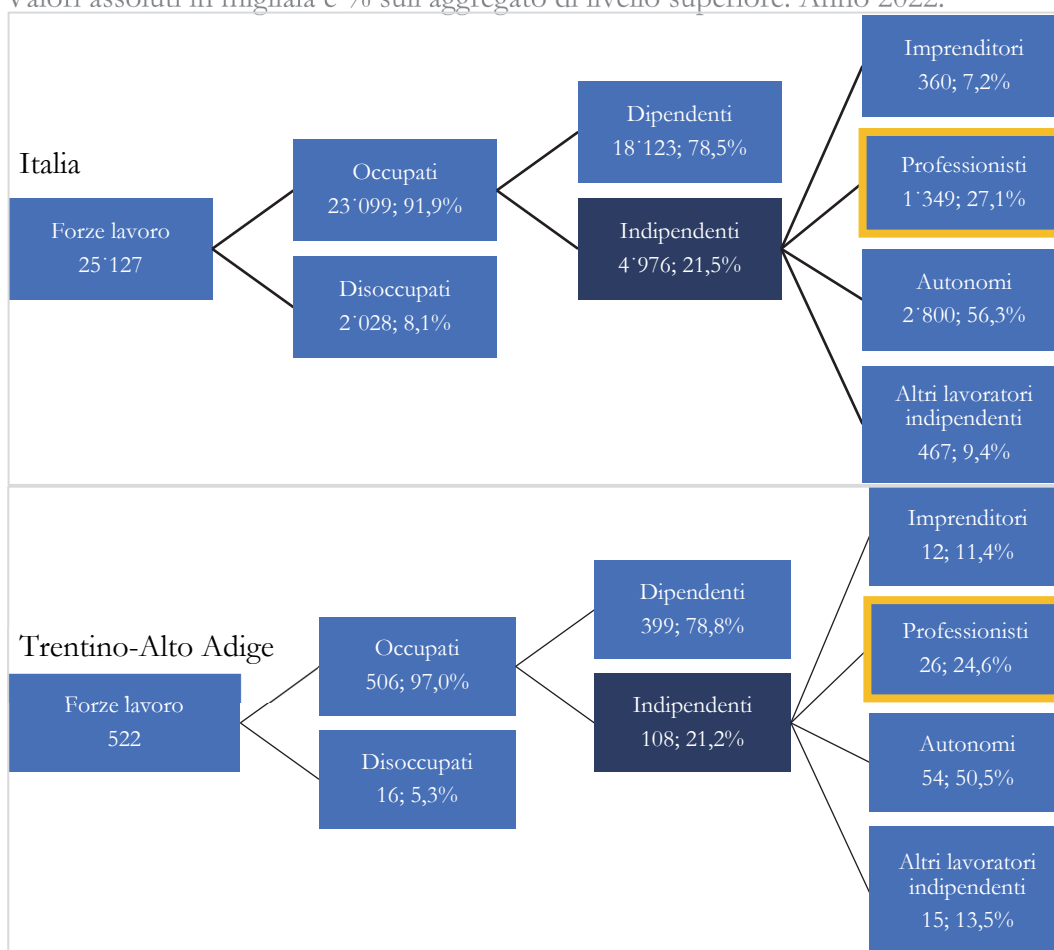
Valori assoluti in migliaia e % sull'aggregato di livello superiore. Anno 2022.

Italia

Forze lavoro
25˙127

Occupati
23˙099; 91,9%

Disoccupati
2˙028; 8,1%

Dipendenti
18˙123; 78,5%

Indipendenti
4˙976; 21,5%

Imprenditori
360; 7,2%

Professionisti
1˙349; 27,1%

Autonomi
2˙800; 56,3%

Altri lavoratori indipendenti
467; 9,4%

Trentino-Alto Adige

Forze lavoro
522

Occupati
506; 97,0%

Disoccupati
16; 5,3%

Dipendenti
399; 78,8%

Indipendenti
108; 21,2%

Imprenditori
12; 11,4%

Professionisti
26; 24,6%

Autonomi
54; 50,5%

Altri lavoratori indipendenti
15; 13,5%